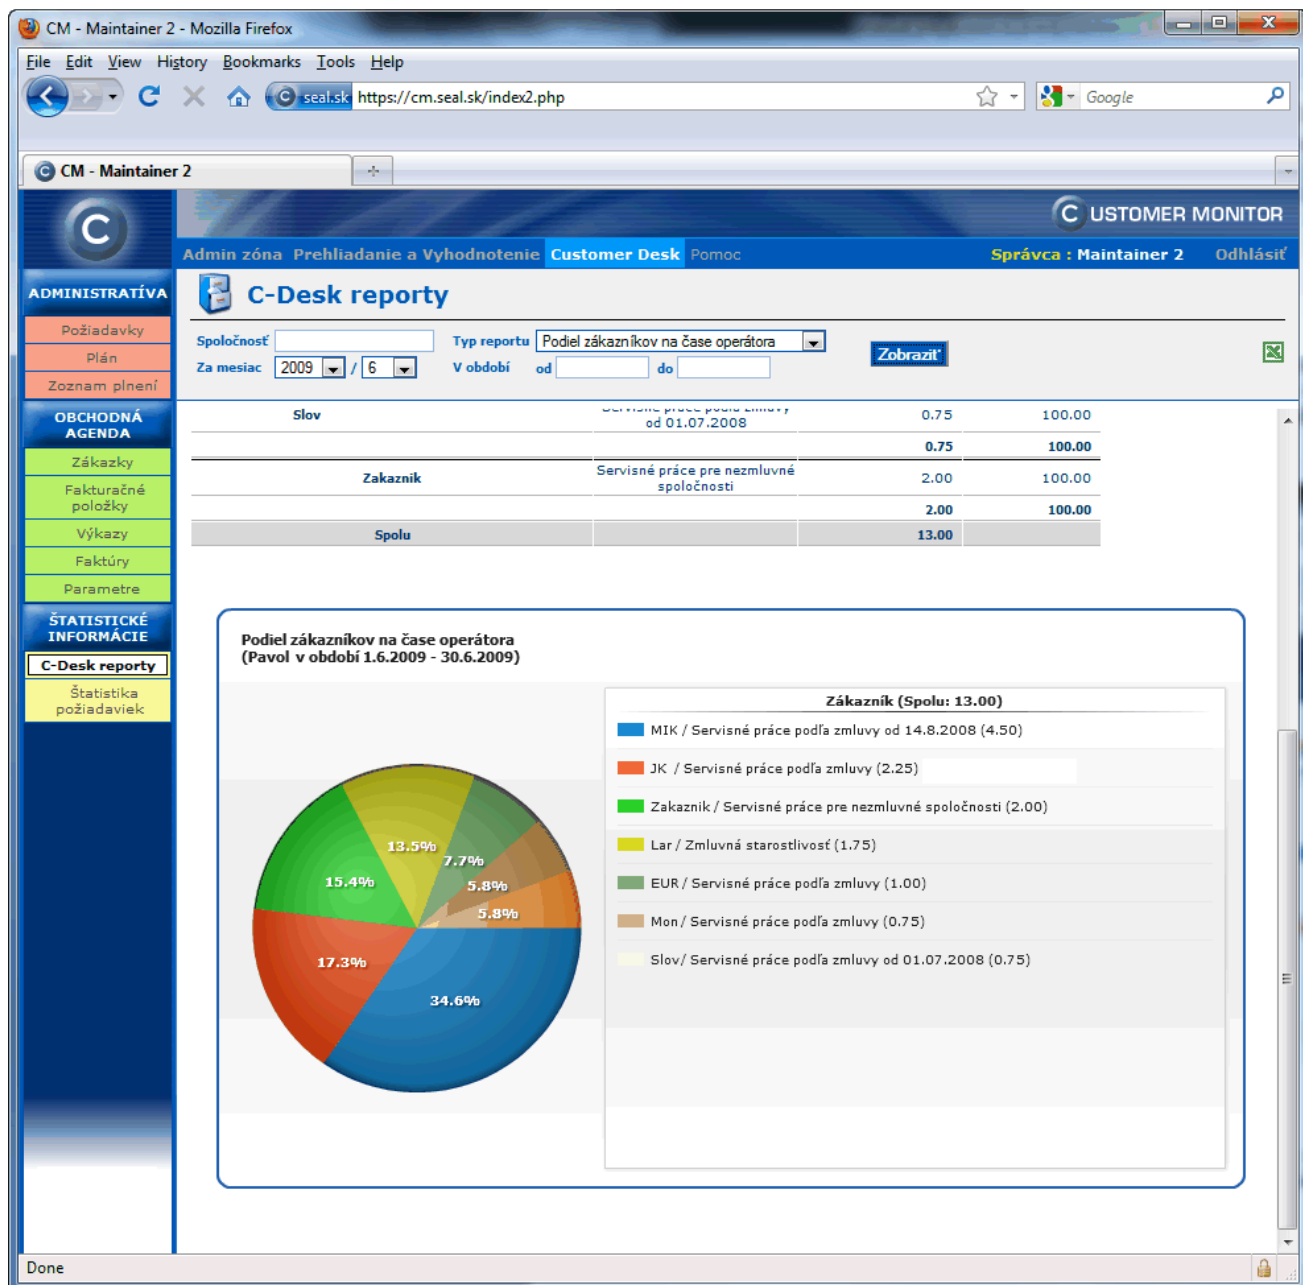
CM - Maintainer 2 - Mozilla Firefox

File Edit View History Bookmarks Tools Help

seal.sk https://cm.seal.sk/index2.php

Google

CM - Maintainer 2

USTOMER MONITOR

Admin zóna Prehliadanie a Vyhodnotenie Customer Desk Pomoc Správca : Maintainer 2 Odhlásiť

ADMINISTRATÍVA
Požiadavky
Plán
Zoznam plnení

OBCHODNÁ AGENDA
Zákazky
Fakturačné položky
Výkazy
Faktúry
Parametre

ŠTATISTICKÉ INFORMÁCIE
C-Desk reporty
Štatistika požiadaviek

C-Desk reporty

Spoločnosť
Typ reportu Podiel zákazníkov na čase operátora
Zobraziť
Za mesiac 2009 / 6
V období od do

| Slov | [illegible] od 01.07.2008 | 0.75 | 100.00 |
|---|---|---|---|
| | | 0.75 | 100.00 |
| Zakaznik | Servisné práce pre nezmluvné spoločnosti | 2.00 | 100.00 |
| | | 2.00 | 100.00 |
| Spolu | | 13.00 | |

Podiel zákazníkov na čase operátora
(Pavol v období 1.6.2009 - 30.6.2009)

13.5%
7.7%
15.4%
5.8%
5.8%
17.3%
34.6%

Zákazník (Spolu: 13.00)
MIK / Servisné práce podľa zmluvy od 14.8.2008 (4.50)
JK / Servisné práce podľa zmluvy (2.25)
Zakaznik / Servisné práce pre nezmluvné spoločnosti (2.00)
Lar / Zmluvná starostlivosť (1.75)
EUR / Servisné práce podľa zmluvy (1.00)
Mon / Servisné práce podľa zmluvy (0.75)
Slov/ Servisné práce podľa zmluvy od 01.07.2008 (0.75)

Done